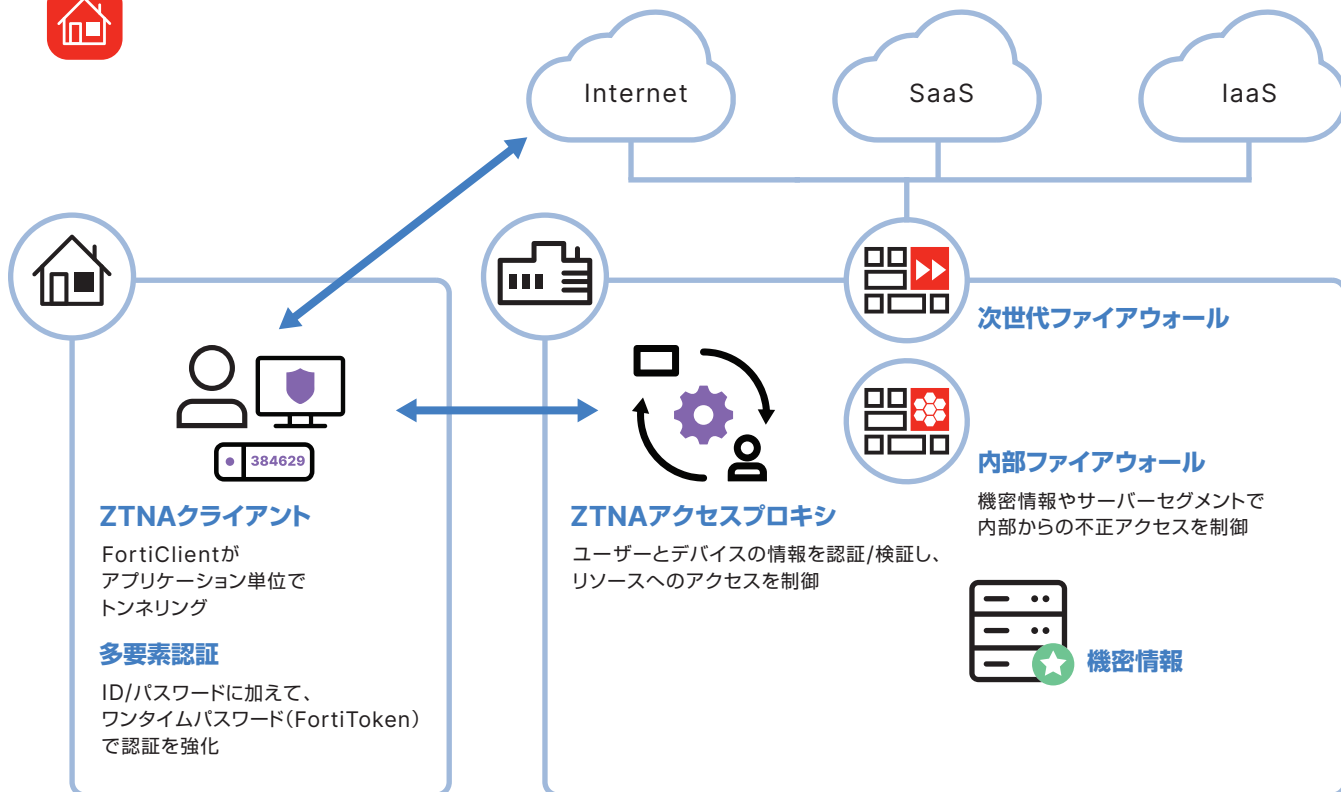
Internet

SaaS

IaaS

次世代ファイアウォール

384629

内部ファイアウォール

機密情報やサーバーセグメントで内部からの不正アクセスを制御

ZTNAクライアント

FortiClientがアプリケーション単位でトンネリング

多要素認証

ID/パスワードに加えて、ワンタイムパスワード(FortiToken)で認証を強化

ZTNAアクセスプロキシ

ユーザーとデバイスの情報を認証/検証し、リソースへのアクセスを制御

機密情報